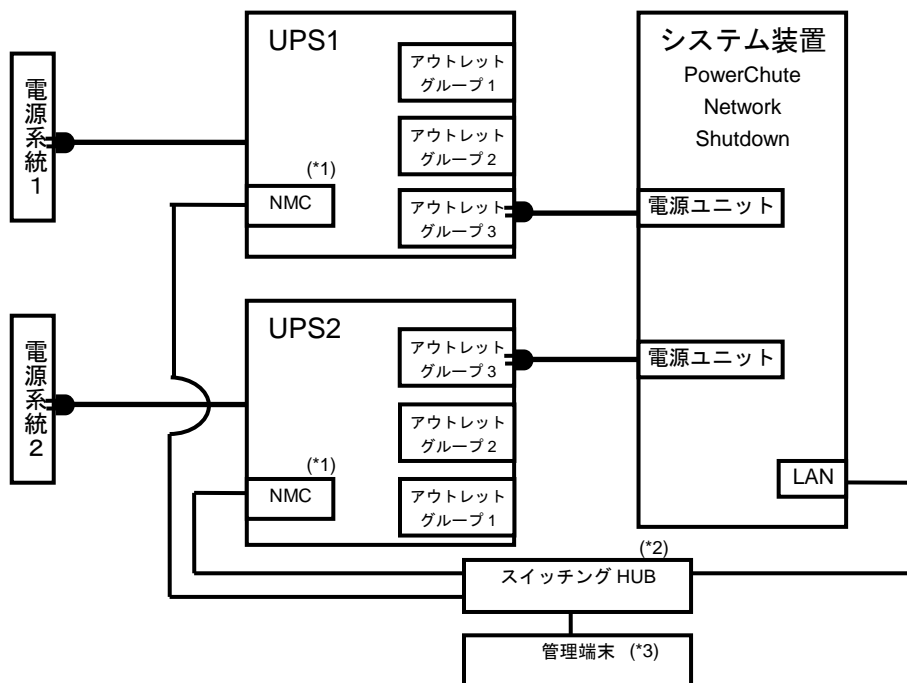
電源系統1

UPS1

アウトレットグループ 1

アウトレットグループ 2

(*1)

NMC

アウトレットグループ 3

システム装置

PowerChute Network Shutdown

電源ユニット

電源系統2

UPS2

アウトレットグループ 3

電源ユニット

アウトレットグループ 2

(*1)

NMC

アウトレットグループ 1

LAN

(*2)

スイッチング HUB

管理端末 (*3)